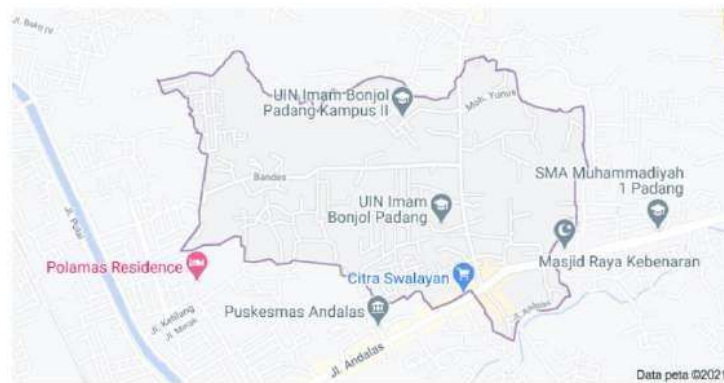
Jl. Baka IV

UIN Imam Bonjol Padang Kampus II

Muh. Yunus

Bandes

UIN Imam Bonjol Padang

SMA Muhammadiyah 1 Padang

Jl. Pulai

Polamas Residence

Citra Swalayan

Masjid Raya Kebenaran

Puskesmas Andalas

Jl. Ketilang

Jl. Merak

Jl. Andalas

Jl. Andalas

Data peta ©2021